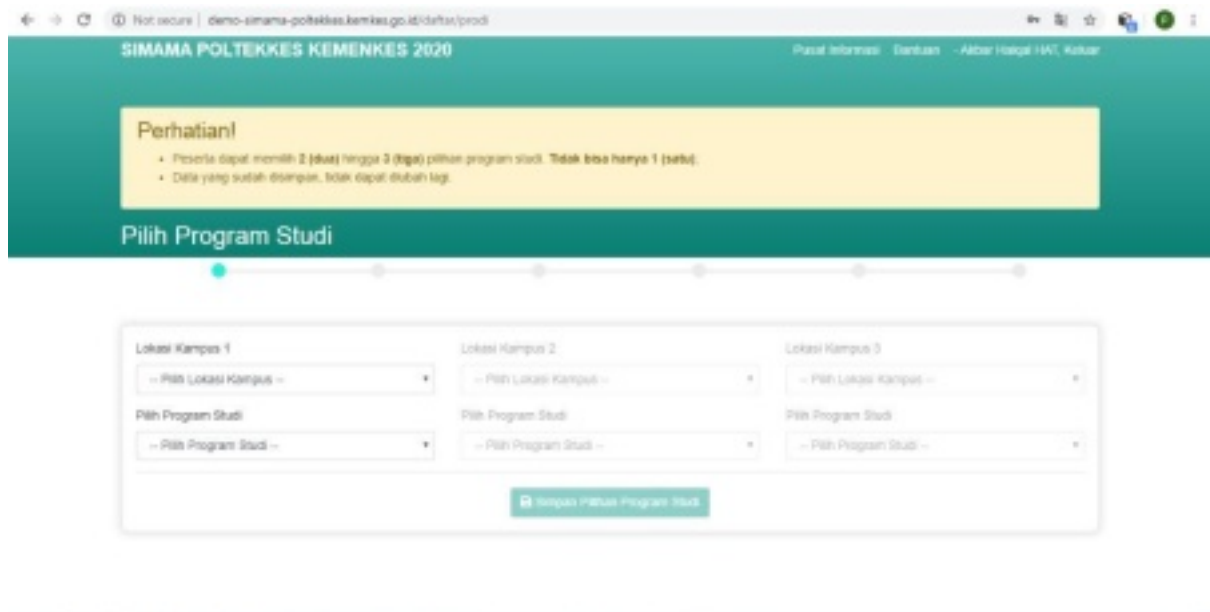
Not secure | demo-simama-poltekkes.kemkes.go.id/daftar/prodi

SIMAMA POLTEKKES KEMENKES 2020

Pusat Informasi Bantuan - Akbar Haikal HAT, Keluar

Perhatian!

- Peserta dapat memilih **2 (dua)** hingga **3 (tiga)** pilihan program studi. **Tidak bisa hanya 1 (satu).**
- Data yang sudah disimpan, tidak dapat diubah lagi.

Pilih Program Studi

Lokasi Kampus 1

-- Pilih Lokasi Kampus --

Lokasi Kampus 2

-- Pilih Lokasi Kampus --

Lokasi Kampus 3

-- Pilih Lokasi Kampus --

Pilih Program Studi

-- Pilih Program Studi --

Pilih Program Studi

-- Pilih Program Studi --

Pilih Program Studi

-- Pilih Program Studi --

Simpan Pilihan Program Studi